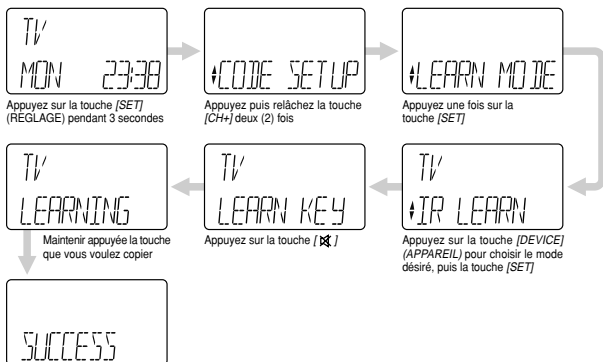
TV
MON 23:38

Appuyez sur la touche [SET] (REGLAGE) pendant 3 secondes

‡CODE SETUP

Appuyez puis relâchez la touche [CH+] deux (2) fois

‡LEARN MODE

Appuyez une fois sur la touche [SET]

TV
‡IR LEARN

Appuyez sur la touche [DEVICE] (APPAREIL) pour choisir le mode désiré, puis la touche [SET]

TV
LEARN KEY

Appuyez sur la touche [ 🔇 ]

TV
LEARNING

Maintenir appuyée la touche que vous voulez copier

SUCCESS